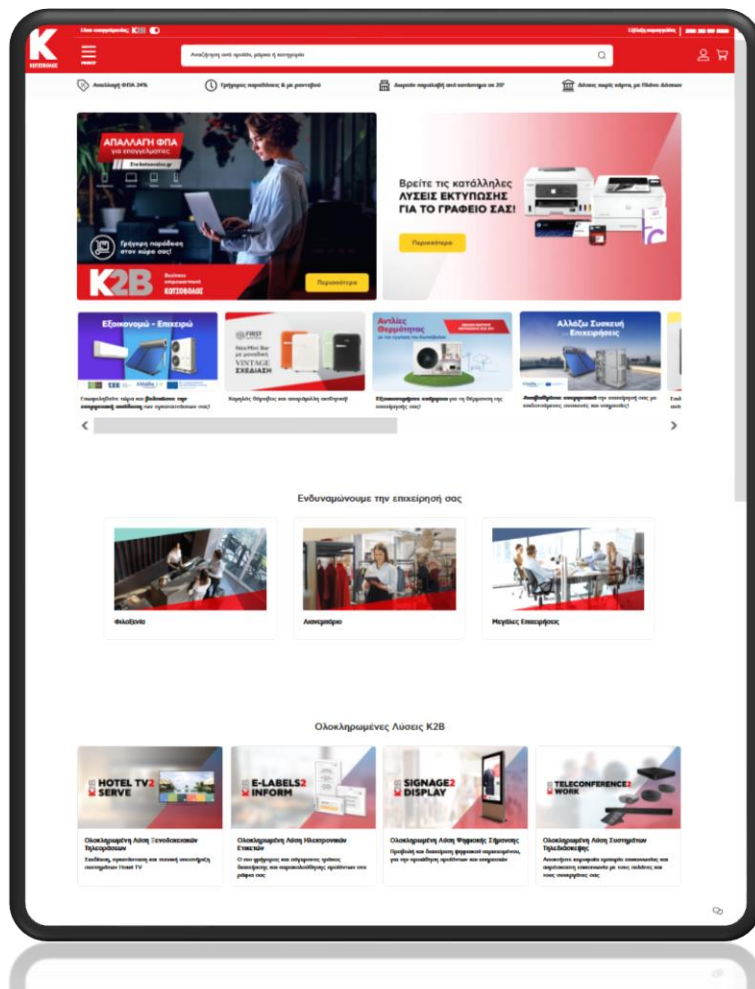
Είσαι επαγγελματίας; K2B

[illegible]

K
ΚΩΤΣΟΒΟΛΟΣ

Αναζήτηση ανά προϊόν, μάρκα ή κατηγορία

Απαλλαγή ΦΠΑ 24%

Γρήγορες παραδόσεις & με ραντεβού

Δωρεάν παραλαβή από κατάστημα σε 2Ω

Δόσεις χωρίς κάρτα, με Πλάνο Δόσεων

ΑΠΑΛΛΑΓΗ ΦΠΑ
για επαγγελματίες

Γρήγορη παράδοση στον χώρο σας!

K2B
Business
επαγγελματικό
ΚΩΤΣΟΒΟΛΟΣ

Περισσότερα

Βρείτε τις κατάλληλες
ΛΥΣΕΙΣ ΕΚΤΥΠΩΣΗΣ
ΓΙΑ ΤΟ ΓΡΑΦΕΙΟ ΣΑΣ!

Περισσότερα

Εξοικονομώ - Επιχειρώ

Εκσυγχρονίστε τώρα και βελτιώστε την ενεργειακή απόδοση των εγκαταστάσεών σας!

FIRST
VINTAGE
ΣΧΕΔΙΑΣΗ

Χαμηλές δόσεις και ποιοτικά προϊόντα!

Αντλίες Θερμότητας

Εξοικονόμηση ενέργειας για τη θέρμανση της επιχείρησής σας!

Αλλάζω Συσκευή Επιχειρώ

Αναβαθμίστε ενεργειακά την επιχείρησή σας με καινούριες συσκευές και ενισχύσεις!

Ενδυναμώνουμε την επιχείρησή σας

Φιλοξενία

Λιανεμπόριο

Μεγάλες Επιχειρήσεις

Ολοκληρωμένες Λύσεις K2B

HOTEL TV2 SERVE

Ολοκληρωμένη Λύση Ξενοδοχειακών Τηλεοράσεων

Εκτέλεση, εγκατάσταση και τεχνική υποστήριξη συστημάτων Hotel TV

E-LABELS2 INFORM

Ολοκληρωμένη Λύση Ηλεκτρονικών Ετικετών

Ο πιο γρήγορος και σίγουρος τρόπος διαχείρισης και παρακολούθησης προϊόντων στο ράφι σας

SIGNAGE2 DISPLAY

Ολοκληρωμένη Λύση Ψηφιακής Σήμανσης

Προβολή και διαχείριση ψηφιακού περιεχομένου, για την προώθηση προϊόντων και υπηρεσιών

TELECONFERENCE2 WORK

Ολοκληρωμένη Λύση Συστημάτων Τηλεδιάσκεψης

Αναπτύξτε καινοτόμα εργαλεία επικοινωνίας και αποτελεσματικής επικοινωνίας με τους πελάτες και τους συνεργάτες σας